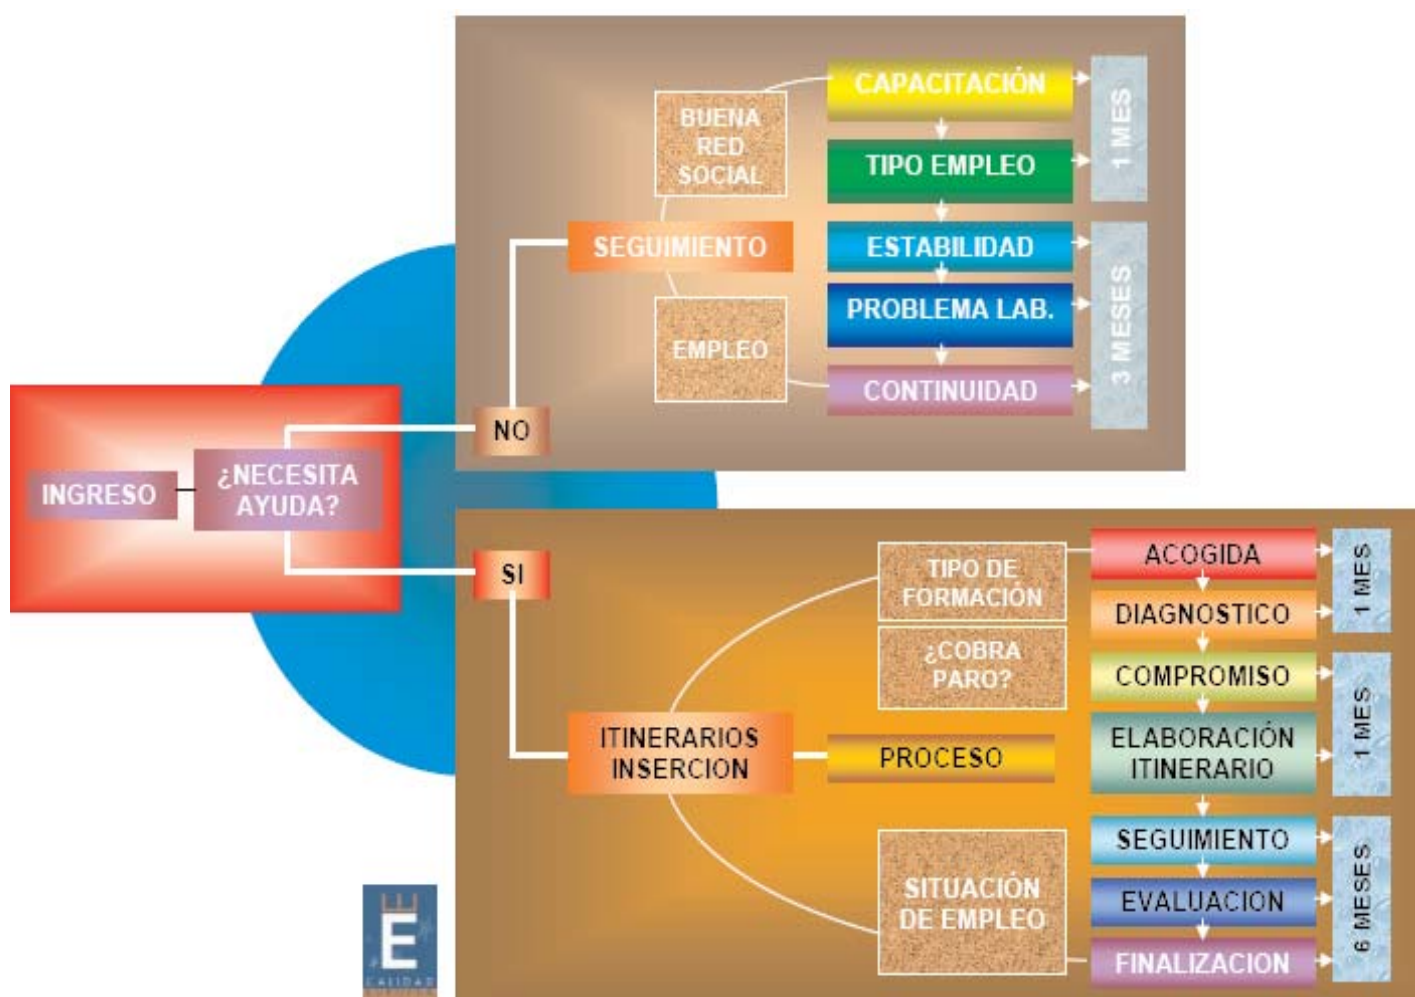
INGRESO

¿NECESITA AYUDA?

NO

SEGUIMIENTO

BUENA RED SOCIAL

EMPLEO

CAPACITACIÓN

TIPO EMPLEO

ESTABILIDAD

PROBLEMA LAB.

CONTINUIDAD

1 MES

3 MESES

SI

ITINERARIOS INSERCION

TIPO DE FORMACIÓN

¿COBRA PARO?

PROCESO

SITUACIÓN DE EMPLEO

ACOGIDA

DIAGNOSTICO

COMPROMISO

ELABORACIÓN ITINERARIO

SEGUIMIENTO

EVALUACION

FINALIZACION

1 MES

1 MES

6 MESES

E
CALIDAD